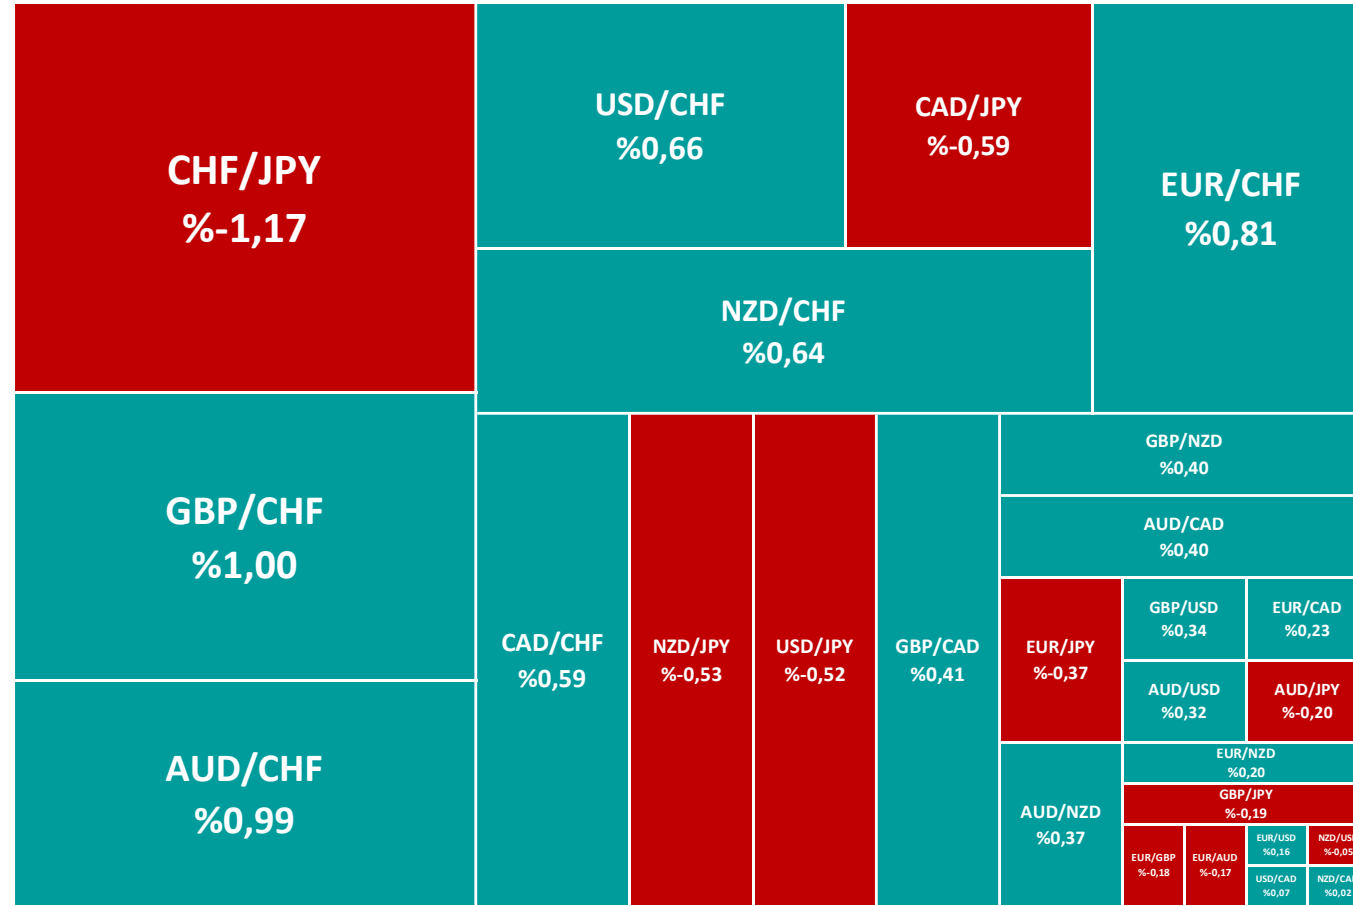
CHF/JPY
%-1,17

USD/CHF
%0,66

CAD/JPY
%-0,59

EUR/CHF
%0,81

NZD/CHF
%0,64

GBP/CHF
%1,00

AUD/CHF
%0,99

CAD/CHF
%0,59

NZD/JPY
%-0,53

USD/JPY
%-0,52

GBP/CAD
%0,41

GBP/NZD
%0,40

AUD/CAD
%0,40

EUR/JPY
%-0,37

GBP/USD
%0,34

EUR/CAD
%0,23

AUD/USD
%0,32

AUD/JPY
%-0,20

AUD/NZD
%0,37

EUR/NZD
%0,20

GBP/JPY
%-0,19

EUR/GBP
%-0,18

EUR/AUD
%-0,17

EUR/USD
%0,16

NZD/US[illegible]
%-0,05

USD/CAD
%0,07

NZD/CA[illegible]
%0,02